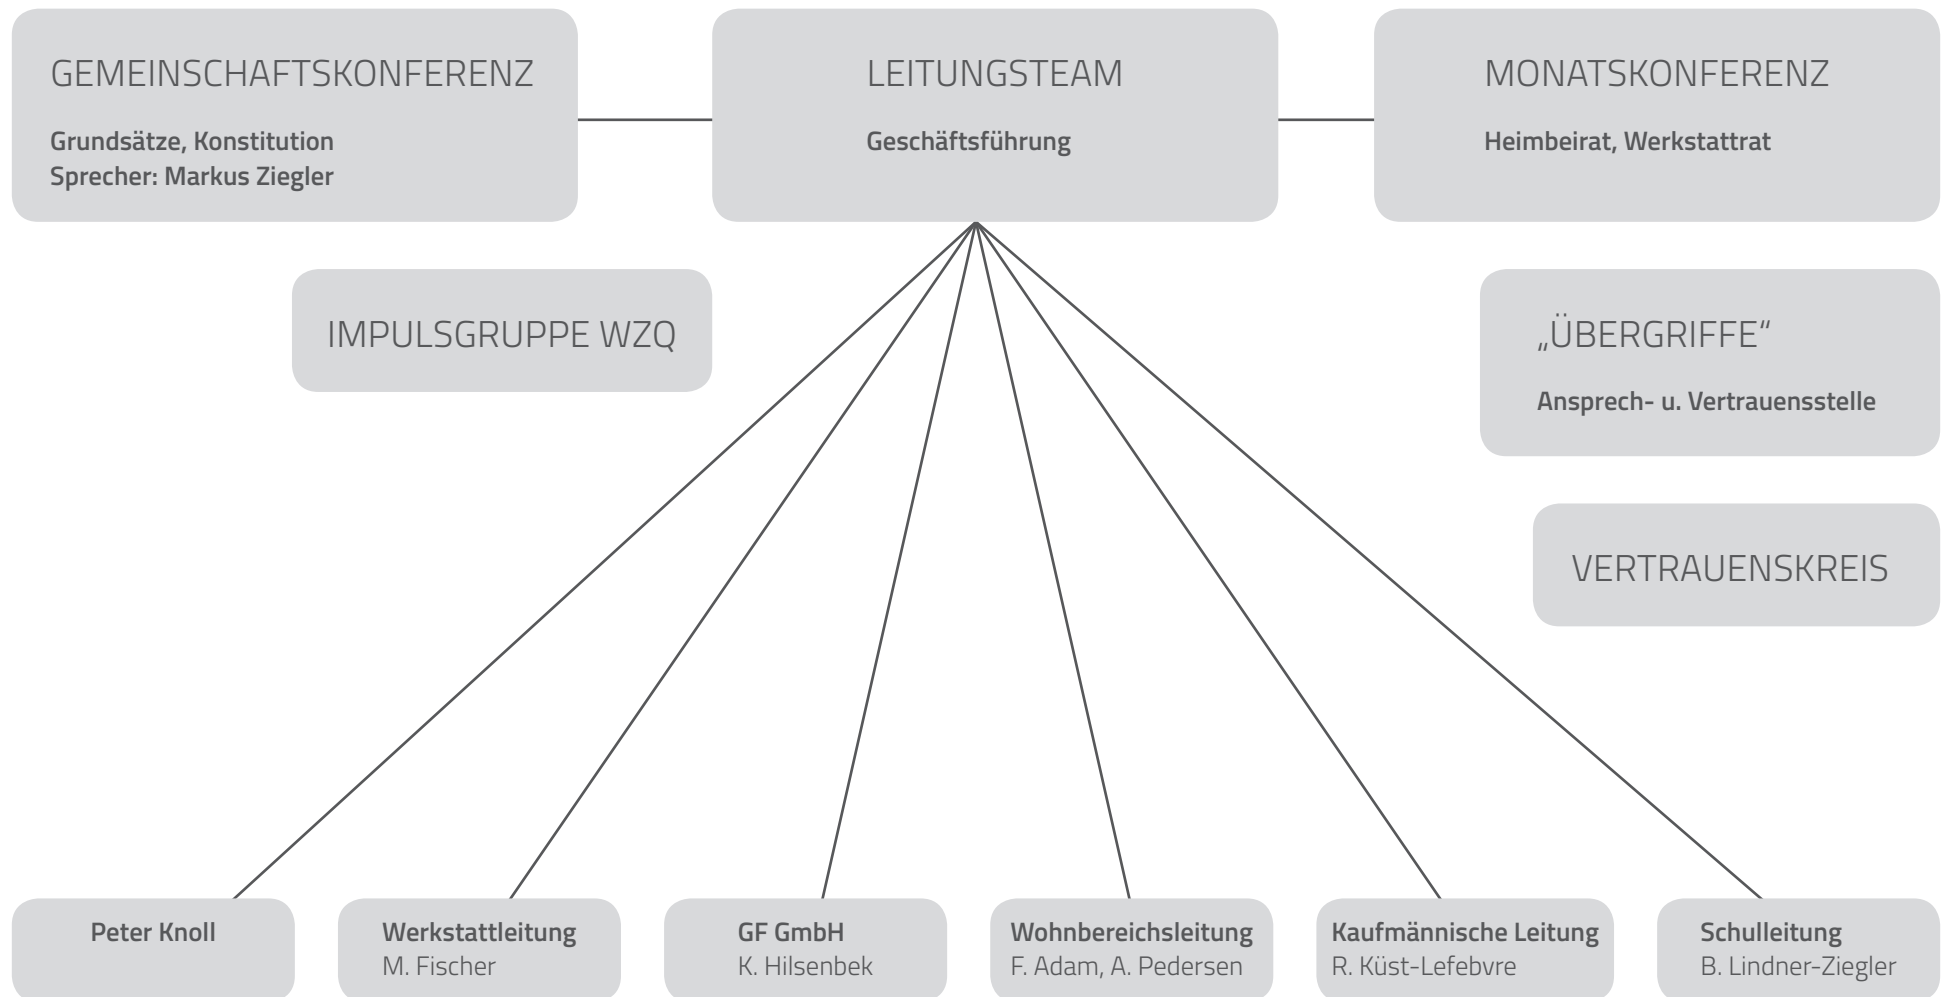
GEMEINSCHAFTSKONFERENZ

Grundsätze, Konstitution
Sprecher: Markus Ziegler

LEITUNGSTEAM

Geschäftsführung

MONATSKONFERENZ

Heimbeirat, Werkstattrat

IMPULSGRUPPE WZQ

„ÜBERGRIFFE“

Ansprech- u. Vertrauensstelle

VERTRAUENSKREIS

Peter Knoll

Werkstattleitung
M. Fischer

GF GmbH
K. Hilsenbek

Wohnbereichsleitung
F. Adam, A. Pedersen

Kaufmännische Leitung
R. Küst-Lefebvre

Schulleitung
B. Lindner-Ziegler